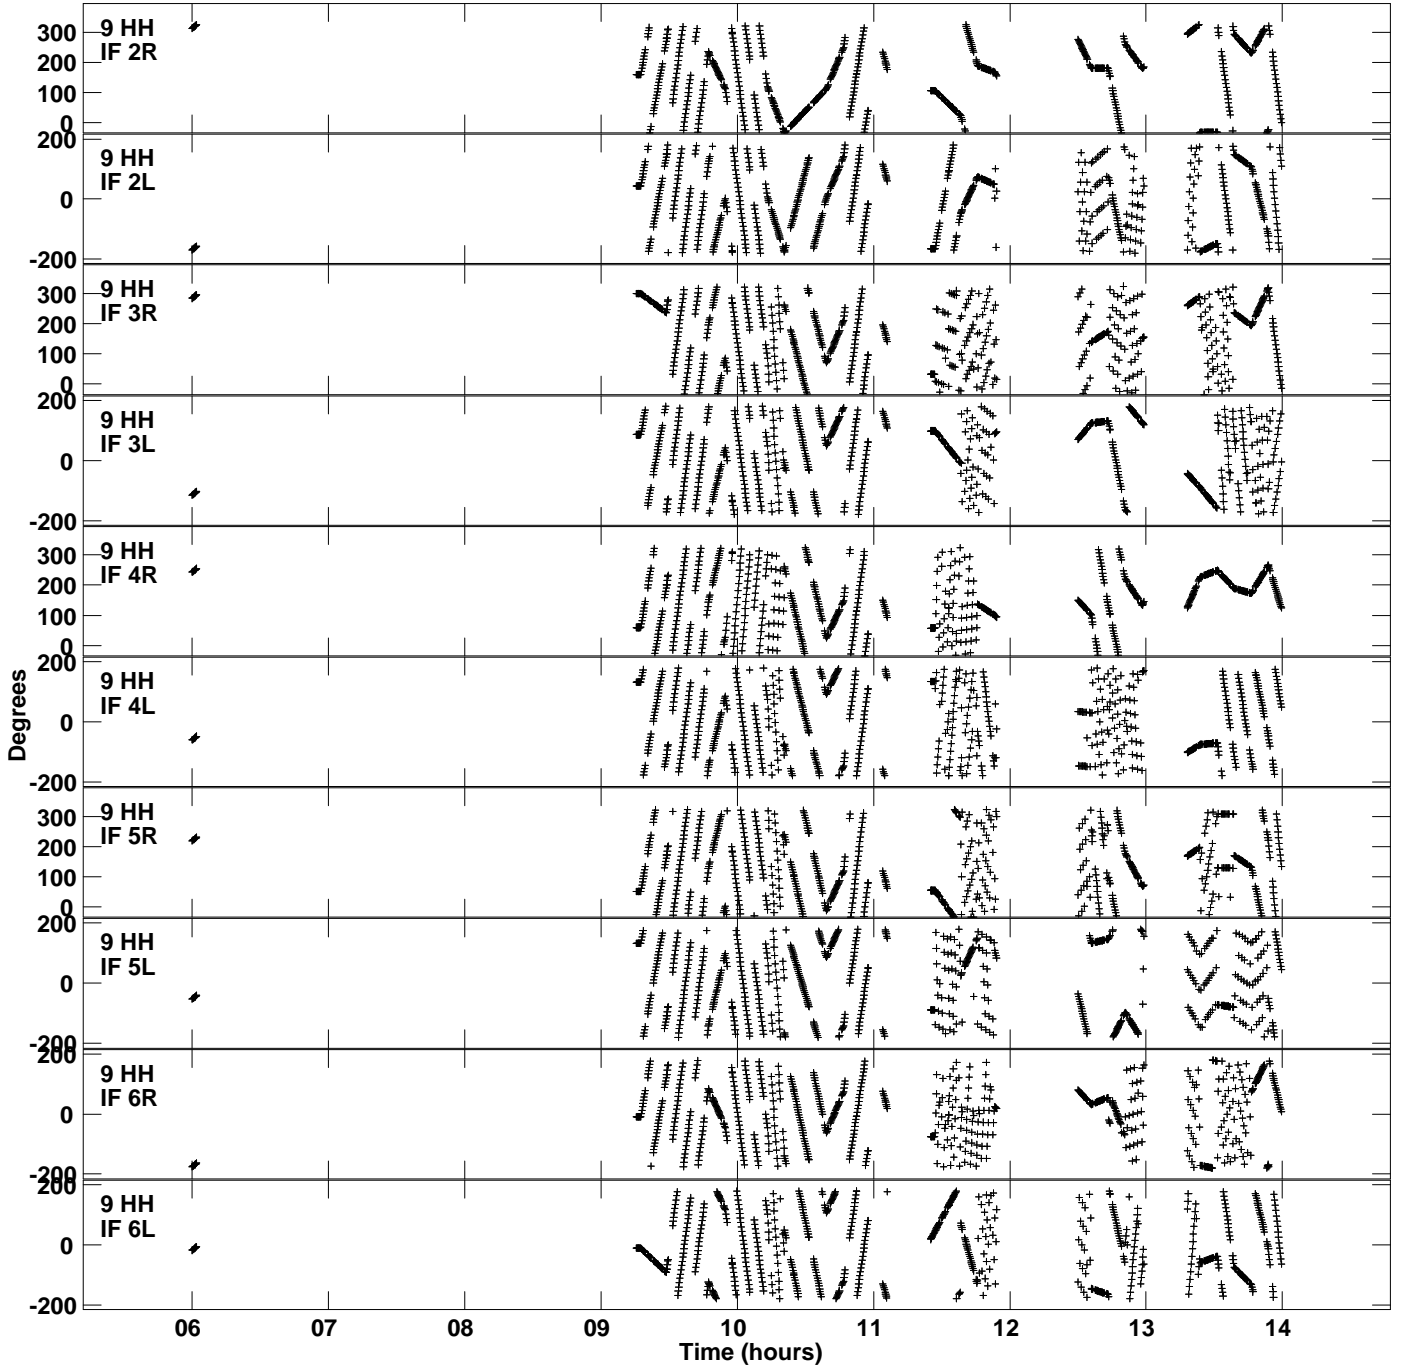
9 HH
IF 2R
300
200
100
0

9 HH
IF 2L
200
0
-200

9 HH
IF 3R
300
200
100
0

9 HH
IF 3L
200
0
-200

9 HH
IF 4R
300
200
100
0

9 HH
IF 4L
200
0
-200

9 HH
IF 5R
300
200
100
0

9 HH
IF 5L
200
0
-200

9 HH
IF 6R
200
0
-200

9 HH
IF 6L
200
0
-200

Degrees

06 07 08 09 10 11 12 13 14
Time (hours)